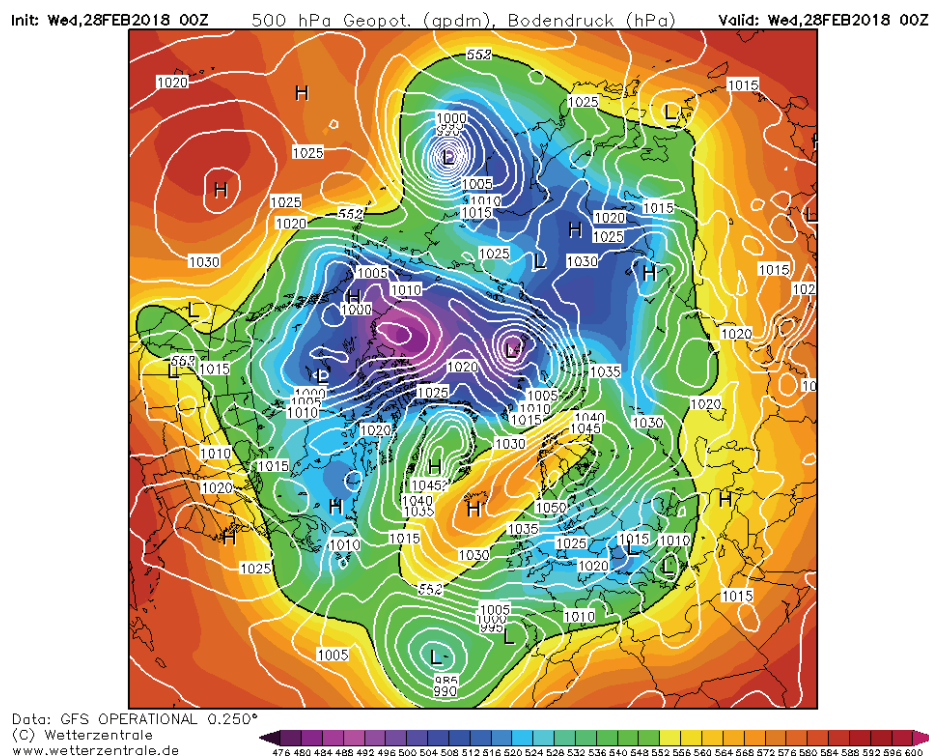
Init: Wed,28FEB2018 00Z
500 hPa Geopot. (gpdm), Bodendruck (hPa)
Valid: Wed,28FEB2018 00Z

552
1020
H
1025
1000
990
L
1025
L
1015
H
1025
1005
1010
1015
1020
1015
H
1025
552
1020
1030
1025
L
1030
H
H
1015
102
1005
H
1010
1000
L
1020
563
1015
L
L
1020
1035
1000
1005
1010
1025
1005
1010
1015
1040
1045
1030
1020
1020
1030
1010
H
1015
1045
1040
1035
H
1050
H
1020
H
1035
1025
1015
1010
H
1010
1015
1030
1020
L
1025
552
1005
1000
995
L
1010
1015
1005
L
985
990

Data: GFS OPERATIONAL 0.250°
(C) Wetterzentrale
www.wetterzentrale.de

476 480 484 488 492 496 500 504 508 512 516 520 524 528 532 536 540 544 548 552 556 560 564 568 572 576 580 584 588 592 596 600